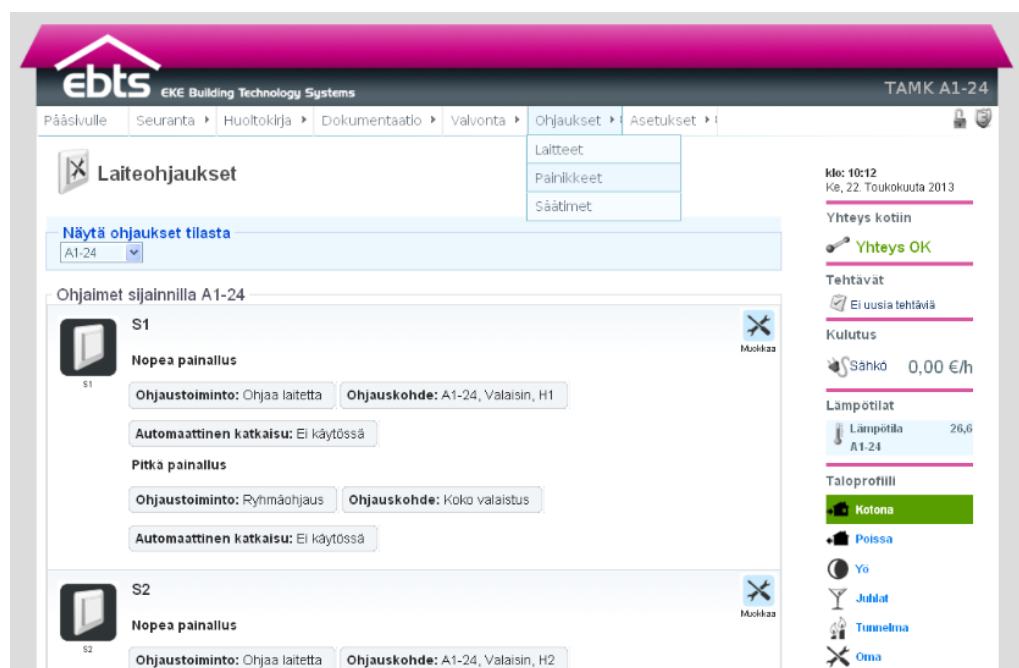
ebts EKE Building Technology Systems

TAMK A1-24

Pääsivulle | Seuranta ▸ | Huoltokirja ▸ | Dokumentaatio ▸ | Valvonta ▸ | Ohjaukset ▸ | Asetukset ▸

Laitteet
Painikkeet
Säätimet

Laiteohjaukset

Näytä ohjaukset tilasta
A1-24

Ohjaimet sijainnilla A1-24

S1

S1

Muokkaa

Nopea painallus

Ohjaustoiminto: Ohjaa laitetta | Ohjauskohde: A1-24, Valaisin, H1

Automaattinen katkaisu: Ei käytössä

Pitkä painallus

Ohjaustoiminto: Ryhmäohjaus | Ohjauskohde: Koko valaistus

Automaattinen katkaisu: Ei käytössä

S2

S2

Muokkaa

Nopea painallus

Ohjaustoiminto: Ohjaa laitetta | Ohjauskohde: A1-24, Valaisin, H2

klo: 10:12
Ke, 22. Toukokuuta 2013

Yhteys kotiin

Yhteys OK

Tehtävät

Ei uusia tehtäviä

Kulutus

Sähkö 0,00 €/h

Lämpötilat

Lämpötila A1-24 26,6

Taloprofiili

Kotona

Poissa

Yö

Juhlat

Tunnelma

Oma